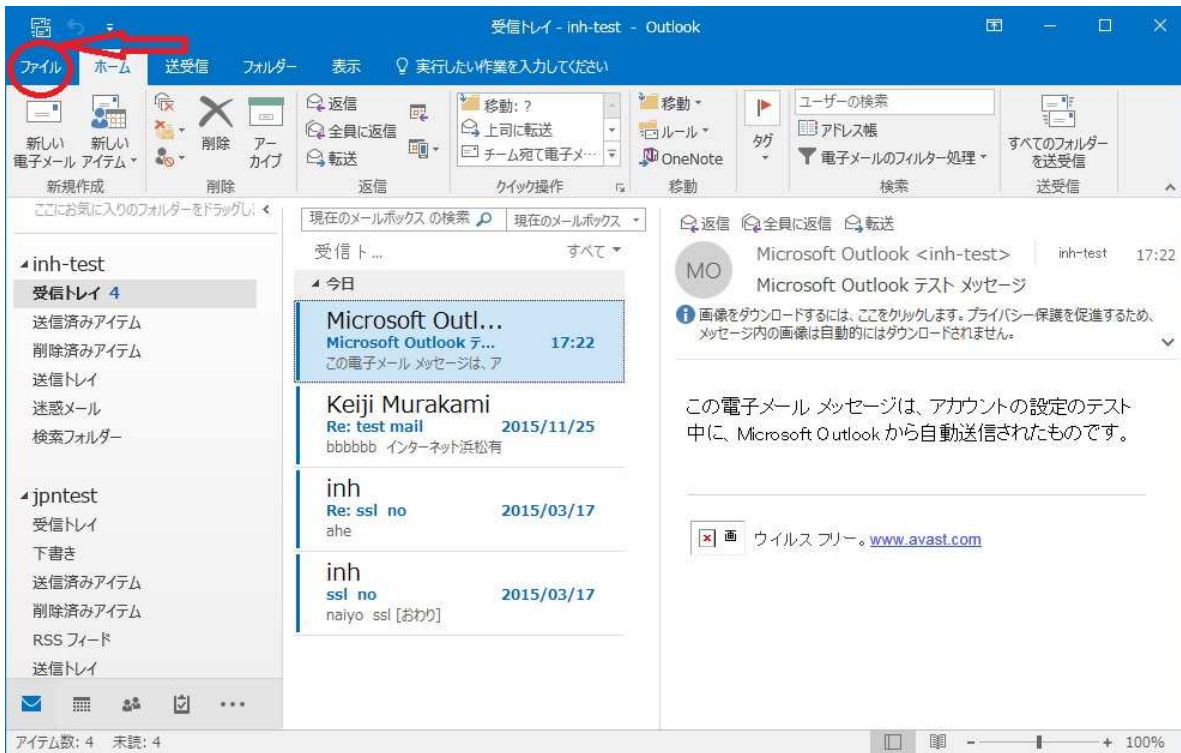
受信トレイ - inh-test - Outlook

ファイル ホーム 送受信 フォルダー 表示 実行したい作業を入力してください

新しい電子メール 新しいアイテム 削除 アーカイブ 返信 全員に返信 転送 移動: ? 上司に転送 チーム宛て電子メ... 移動 ルール OneNote タグ ユーザーの検索 アドレス帳 電子メールのフィルター処理 すべてのフォルダーを送受信

新規作成 削除 返信 クイック操作 移動 検索 送受信

ここにお気に入りのフォルダーをドラッグし

inh-test
受信トレイ 4
送信済みアイテム
削除済みアイテム
送信トレイ
迷惑メール
検索フォルダー

jpntest
受信トレイ
下書き
送信済みアイテム
削除済みアイテム
RSS フィード
送信トレイ

現在のメールボックス の検索 現在のメールボックス

受信ト... すべて

今日

Microsoft Outl...
Microsoft Outlook テ... 17:22
この電子メール メッセージは、ア

Keiji Murakami
Re: test mail 2015/11/25
bbbbbb インターネット浜松有

inh
Re: ssl no 2015/03/17
ahe

inh
ssl no 2015/03/17
naiyo ssl [おわり]

返信 全員に返信 転送

MO
Microsoft Outlook <inh-test> inh-test 17:22
Microsoft Outlook テスト メッセージ

画像をダウンロードするには、ここをクリックします。プライバシー保護を促進するため、メッセージ内の画像は自動的にはダウンロードされません。

この電子メール メッセージは、アカウントの設定のテスト中に、Microsoft Outlook から自動送信されたものです。

画 ウイルス フリー。www.avast.com

アイテム数: 4 未読: 4

100%